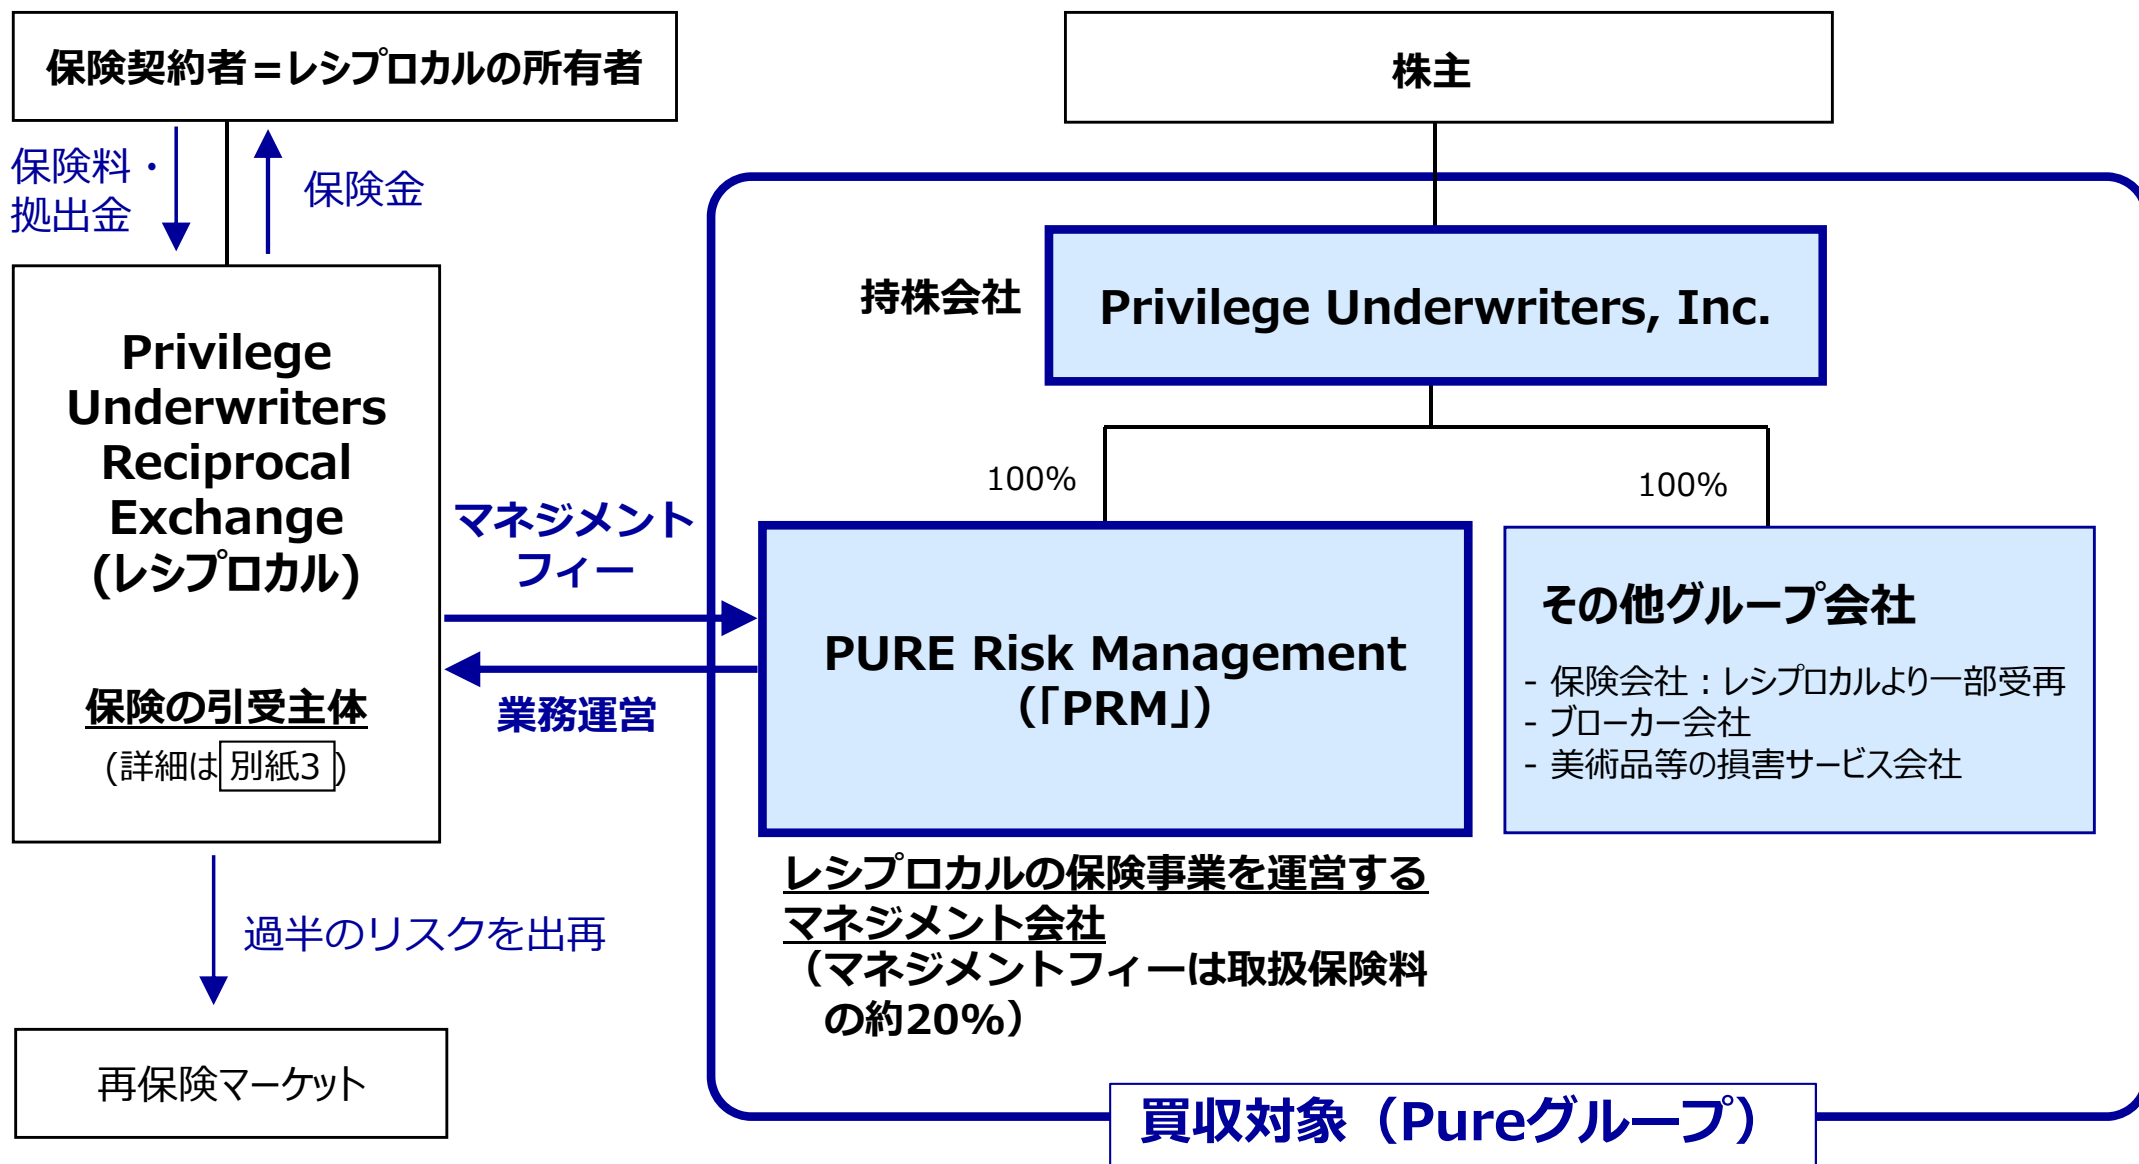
保険契約者＝レシプロカルの所有者

保険料・拠出金

保険金

Privilege Underwriters Reciprocal Exchange (レシプロカル)

保険の引受主体

(詳細は別紙3)

過半のリスクを出再

再保険マーケット

マネジメントフィー

業務運営

株主

持株会社

Privilege Underwriters, Inc.

100%

100%

PURE Risk Management (「PRM」)

その他グループ会社

- 保険会社：レシプロカルより一部受再
- ブローカー会社
- 美術品等の損害サービス会社

レシプロカルの保険事業を運営するマネジメント会社

（マネジメントフィーは取扱保険料の約20%）

買収対象（Pureグループ）